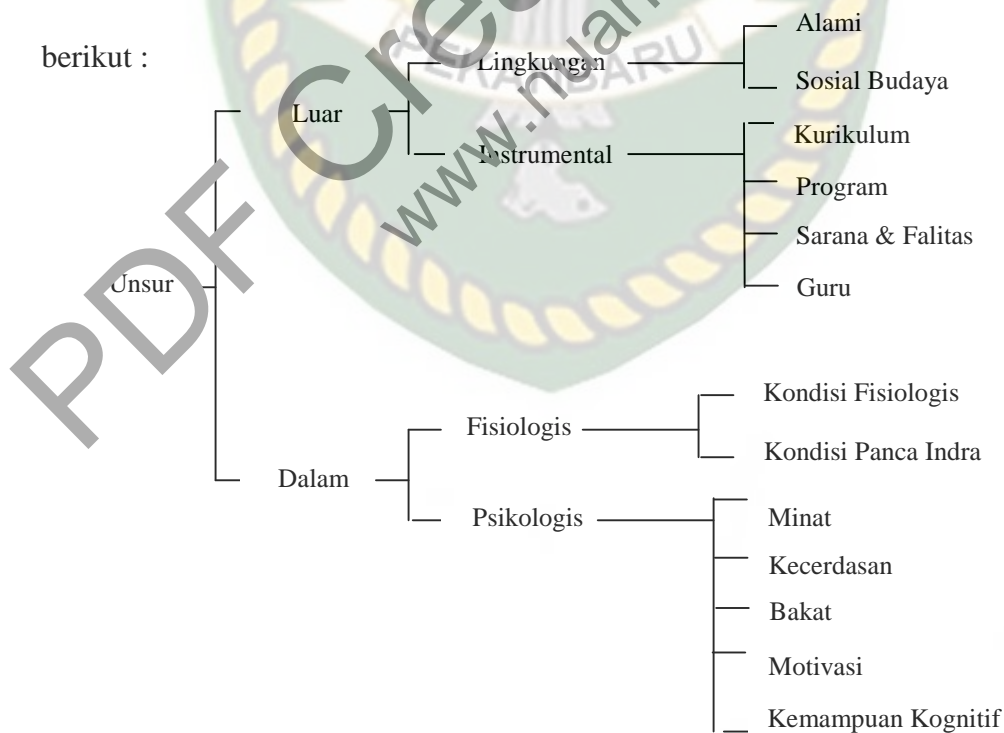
berikut :

Unsur

Luar

Lingkungan

Alami

Sosial Budaya

Instrumental

Kurikulum

Program

Sarana & Falitas

Guru

Dalam

Fisiologis

Kondisi Fisiologis

Kondisi Panca Indra

Psikologis

Minat

Kecerdasan

Bakat

Motivasi

Kemampuan Kognitif

PDF Creator
www.nitro
PEKANBARU